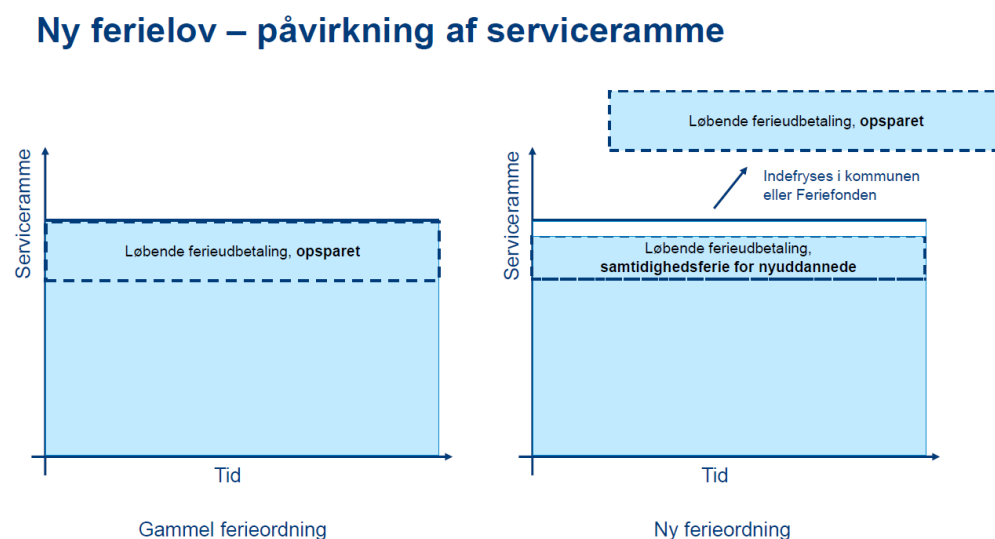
Ny ferielov – påvirkning af serviceramme

Serviceramme

Løbende ferieudbetaling, **opsparet**

Tid

Gammel ferieordning

Løbende ferieudbetaling, **opsparet**

Indefryses i kommunen eller Feriefonden

Serviceramme

Løbende ferieudbetaling, **samtidighedsferie for nyuddannede**

Tid

Ny ferieordning